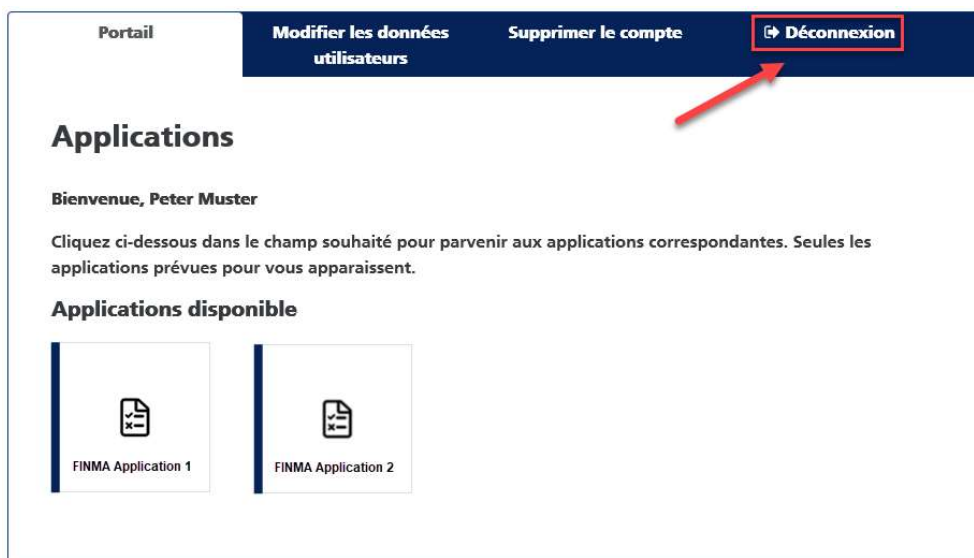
Portail | Modifier les données utilisateurs | Supprimer le compte | Déconnexion

Applications

Bienvenue, Peter Muster

Cliquez ci-dessous dans le champ souhaité pour parvenir aux applications correspondantes. Seules les applications prévues pour vous apparaissent.

Applications disponible

FINMA Application 1

FINMA Application 2